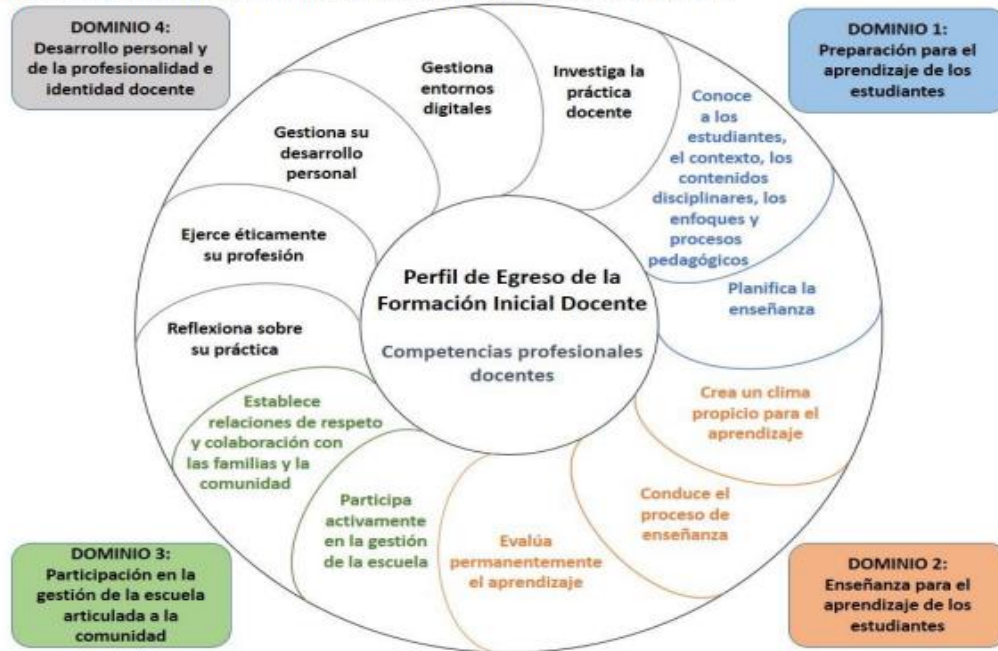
DOMINIO 4:
Desarrollo personal y de la profesionalidad e identidad docente

DOMINIO 1:
Preparación para el aprendizaje de los estudiantes

Gestiona entornos digitales

Investiga la práctica docente

Conoce a los estudiantes, el contexto, los contenidos disciplinares, los enfoques y procesos pedagógicos

Gestiona su desarrollo personal

Ejerce éticamente su profesión

Perfil de Egreso de la Formación Inicial Docente

Competencias profesionales docentes

Planifica la enseñanza

Reflexiona sobre su práctica

Establece relaciones de respeto y colaboración con las familias y la comunidad

Crea un clima propicio para el aprendizaje

Conduce el proceso de enseñanza

Participa activamente en la gestión de la escuela

Evalúa permanentemente el aprendizaje

DOMINIO 3:
Participación en la gestión de la escuela articulada a la comunidad

DOMINIO 2:
Enseñanza para el aprendizaje de los estudiantes